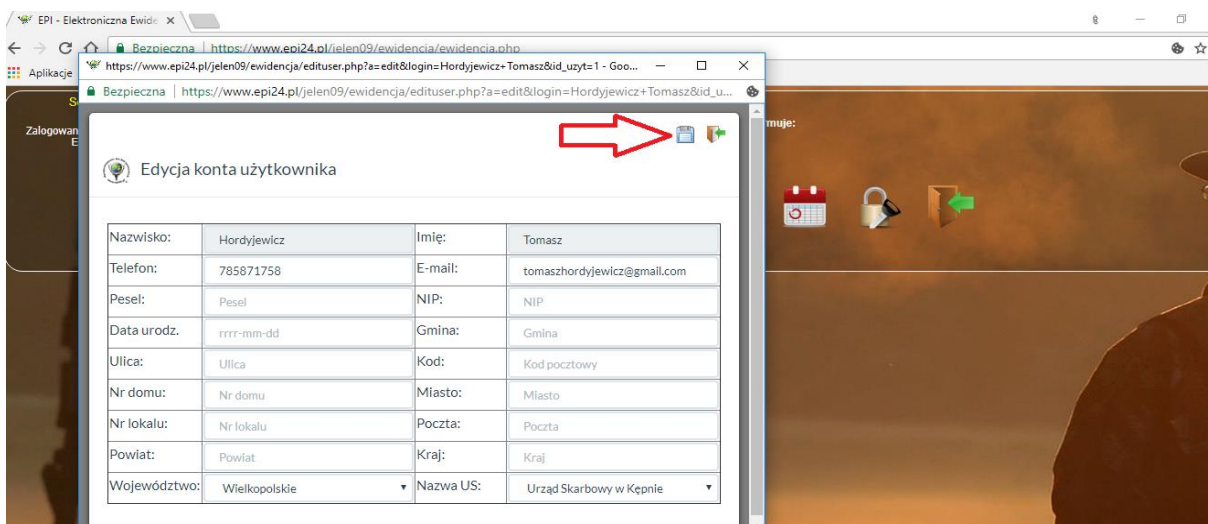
EPI - Elektroniczna Ewide ×

Bezpieczna | https://www.epi24.pl/jelen09/ewidencja/ewidencja.php

Aplikacje

https://www.epi24.pl/jelen09/ewidencja/edituser.php?a=edit&login=Hordyjewicz+Tomasz&id_uzyt=1 - Goo...

Bezpieczna | https://www.epi24.pl/jelen09/ewidencja/edituser.php?a=edit&login=Hordyjewicz+Tomasz&id_u...

Zalogowan

E

rmuje:

Edycja konta użytkownika

| Nazwisko: | Hordyjewicz | Imię: | Tomasz |
|---|---|---|---|
| Telefon: | 785871758 | E-mail: | tomaszhordyjewicz@gmail.com |
| Pesel: | Pesel | NIP: | NIP |
| Data urodz. | rrrr-mm-dd | Gmina: | Gmina |
| Ulica: | Ulica | Kod: | Kod pocztowy |
| Nr domu: | Nr domu | Miasto: | Miasto |
| Nr lokalu: | Nr lokalu | Poczta: | Poczta |
| Powiat: | Powiat | Kraj: | Kraj |
| Województwo: | Wielkopolskie | Nazwa US: | Urząd Skarbowy w Kępnie |